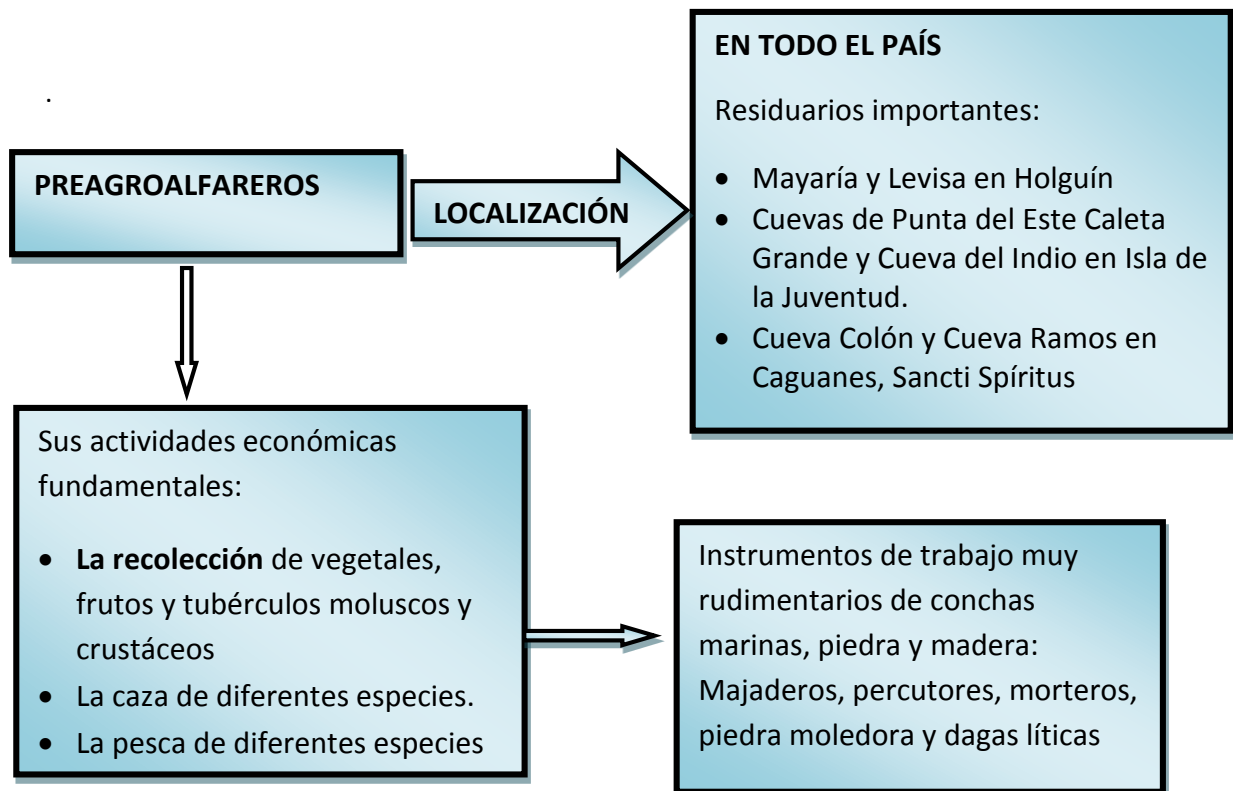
.

PREAGROALFAREROS

LOCALIZACIÓN

EN TODO EL PAÍS

Residuarios importantes:

- Mayaría y Levisa en Holguín
- Cuevas de Punta del Este Caleta Grande y Cueva del Indio en Isla de la Juventud.
- Cueva Colón y Cueva Ramos en Caguanes, Sancti Spíritus

Sus actividades económicas fundamentales:

- **La recolección** de vegetales, frutos y tubérculos moluscos y crustáceos
- La caza de diferentes especies.
- La pesca de diferentes especies

Instrumentos de trabajo muy rudimentarios de conchas marinas, piedra y madera: Majaderos, percutores, morteros, piedra moledora y dagas líticas